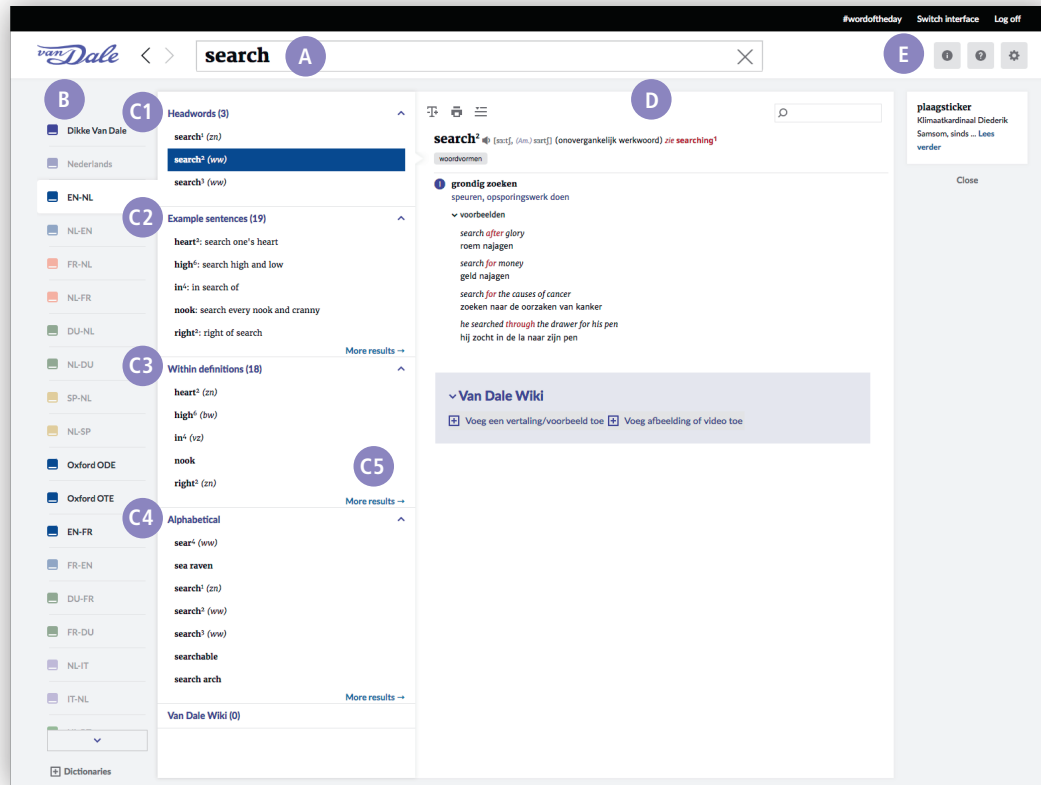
#wordoftheday Switch interface Log off

van Dale

search

A

E

B

Dikke Van Dale
Nederlands
EN-NL
NL-EN
FR-NL
NL-FR
DU-NL
NL-DU
SP-NL
NL-SP
Oxford ODE
Oxford OTE
EN-FR
FR-EN
DU-FR
FR-DU
NL-IT
IT-NL

Dictionaries

C1

Headwords (3)

search¹ (zn)
search² (ww)
search³ (ww)

C2

Example sentences (19)

heart³: search one's heart
high⁶: search high and low
in⁴: in search of
nook: search every nook and cranny
right²: right of search

More results →

C3

Within definitions (18)

heart² (zn)
high⁶ (bw)
in⁴ (vz)
nook
right² (zn)

C5

More results →

C4

Alphabetical

sear⁴ (ww)
sea raven
search¹ (zn)
search² (ww)
search³ (ww)
searchable
search arch

More results →

Van Dale Wiki (0)

D

search² [sɜːtʃ], (Am.) sɜrtʃ] (onovergankelijk werkwoord) zie searching¹

woordvormen

1 grondig zoeken
speuren, opsporingswerk doen

voorbeelden

search after glory
roem najagen

search for money
geld najagen

search for the causes of cancer
zoeken naar de oorzaken van kanker

he searched through the drawer for his pen
hij zocht in de la naar zijn pen

Van Dale Wiki

Voeg een vertaling/voorbeeld toe Voeg afbeelding of video toe

plaagsticker
Klimaatkardinaal Diederik Samsom, sinds ... Lees verder

Close